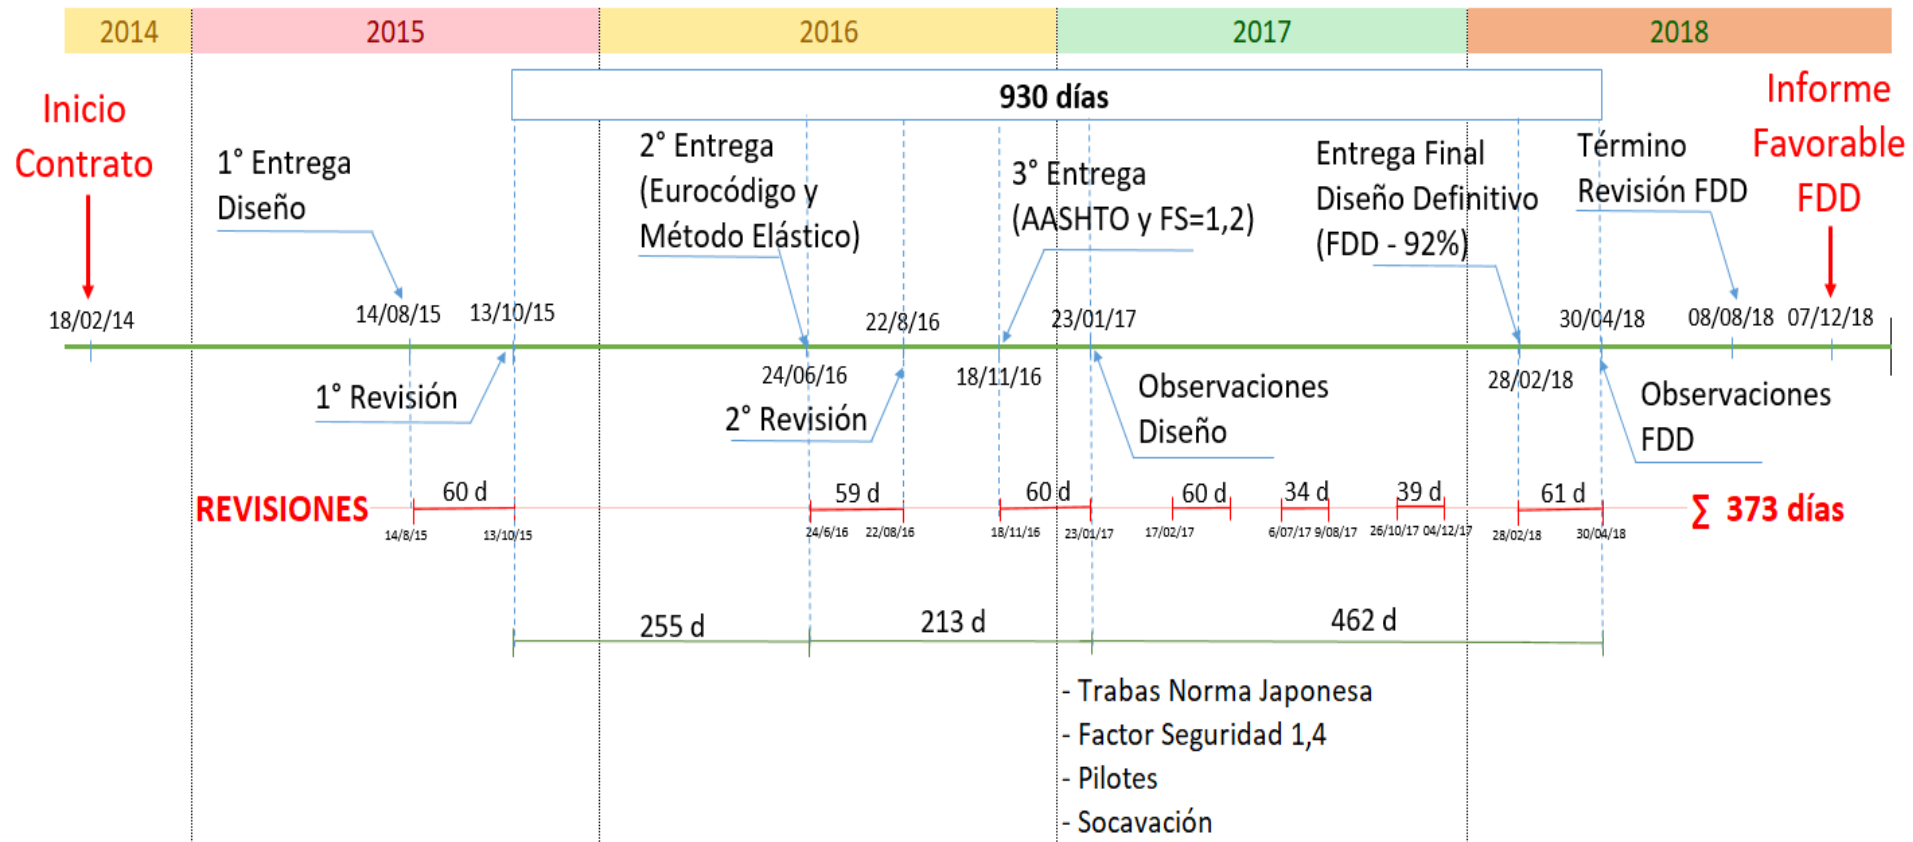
2014 2015 2016 2017 2018

930 días

Inicio Contrato

1° Entrega Diseño

2° Entrega (Eurocódigo y Método Elástico)

3° Entrega (AASHTO y FS=1,2)

Entrega Final Diseño Definitivo (FDD - 92%)

Término Revisión FDD

Informe Favorable FDD

18/02/14 14/08/15 13/10/15 22/8/16 23/01/17 30/04/18 08/08/18 07/12/18

24/06/16 18/11/16 28/02/18

1° Revisión

2° Revisión

Observaciones Diseño

Observaciones FDD

REVISIONES

60 d 59 d 60 d 60 d 34 d 39 d 61 d

$\sum$ 373 días

14/8/15 13/10/15 24/6/16 22/08/16 18/11/16 23/01/17 17/02/17 6/07/17 9/08/17 26/10/17 04/12/17 28/02/18 30/04/18

255 d 213 d 462 d

- Trabas Norma Japonesa
- Factor Seguridad 1,4
- Pilotes
- Socavación